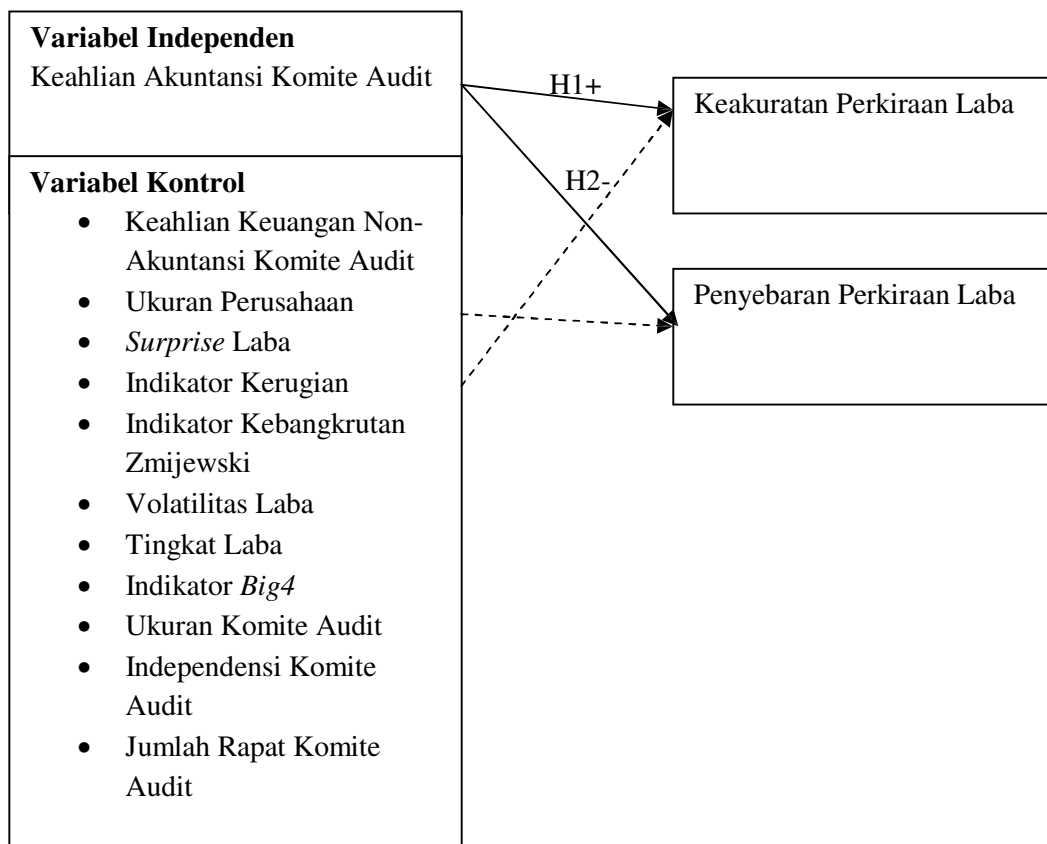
Variabel Independen
Keahlian Akuntansi Komite Audit

H1+

Keakuratan Perkiraan Laba

Variabel Kontrol

H2-

- Keahlian Keuangan Non-Akuntansi Komite Audit
- Ukuran Perusahaan
- *Surprise* Laba
- Indikator Kerugian
- Indikator Kebangkrutan Zmijewski
- Volatilitas Laba
- Tingkat Laba
- Indikator *Big4*
- Ukuran Komite Audit
- Independensi Komite Audit
- Jumlah Rapat Komite Audit

Penyebaran Perkiraan Laba